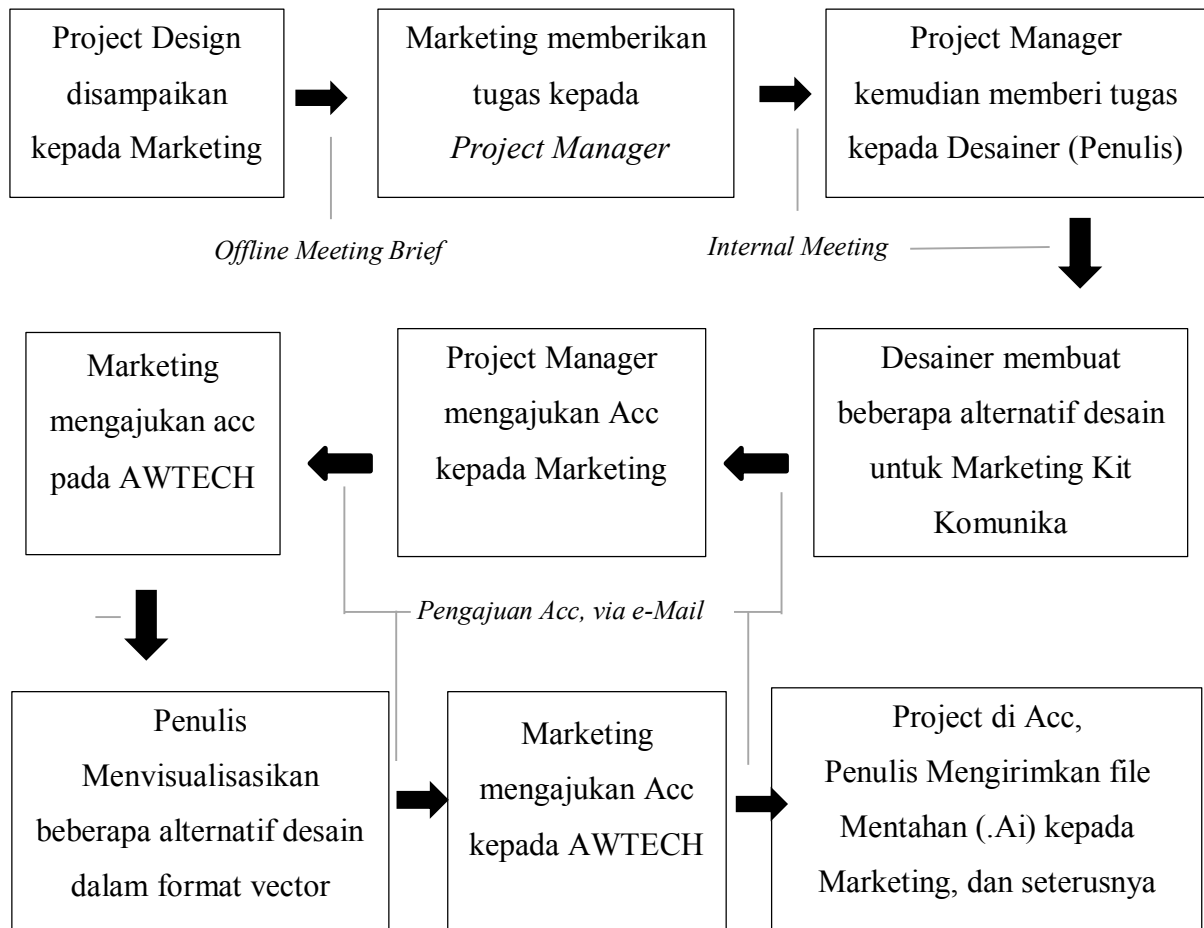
Project Design disampaikan kepada Marketing

Marketing memberikan tugas kepada *Project Manager*

Project Manager kemudian memberi tugas kepada Desainer (Penulis)

*Offline Meeting Brief*

*Internal Meeting*

Marketing mengajukan acc pada AWTECH

Project Manager mengajukan Acc kepada Marketing

Desainer membuat beberapa alternatif desain untuk Marketing Kit Komunika

*Pengajuan Acc, via e-Mail*

Penulis Menvisualisasikan beberapa alternatif desain dalam format vector

Marketing mengajukan Acc kepada AWTECH

Project di Acc, Penulis Mengirimkan file Mentahan (.Ai) kepada Marketing, dan seterusnya